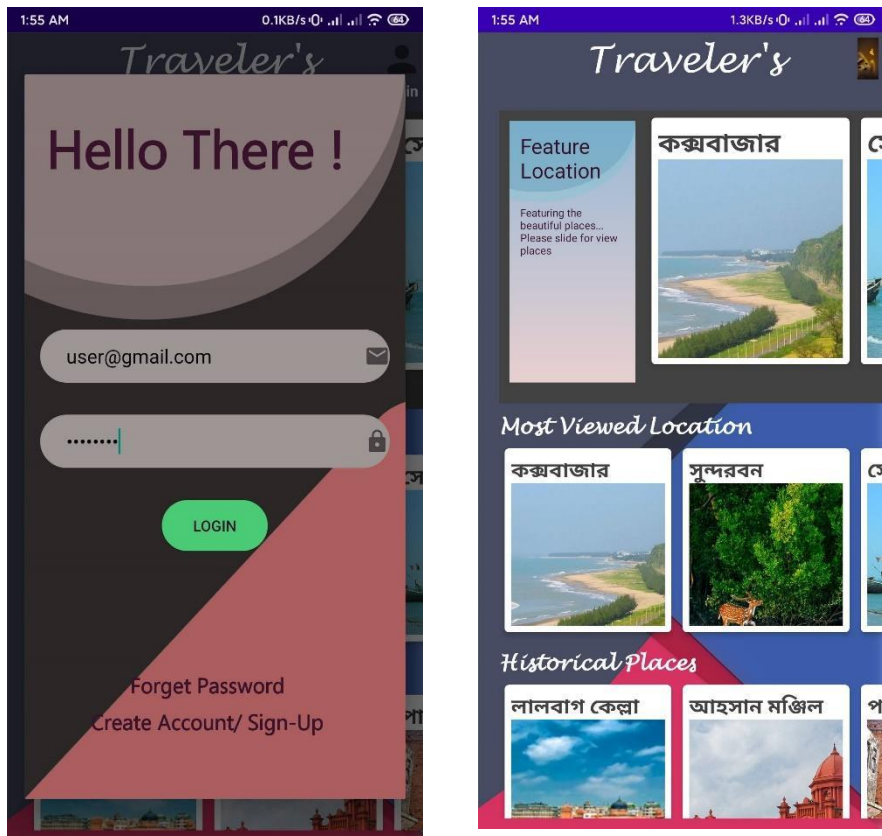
1:55 AM 0.1KB/s 64

Traveler's

Hello There !

user@gmail.com

••••••••

LOGIN

Forget Password

Create Account/ Sign-Up

1:55 AM 1.3KB/s 64

Traveler's

Feature Location

Featuring the beautiful places... Please slide for view places

কক্সবাজার

Most Viewed Location

কক্সবাজার

সুন্দরবন

Historical Places

লালবাগ কেল্লা

আহসান মঞ্জিল